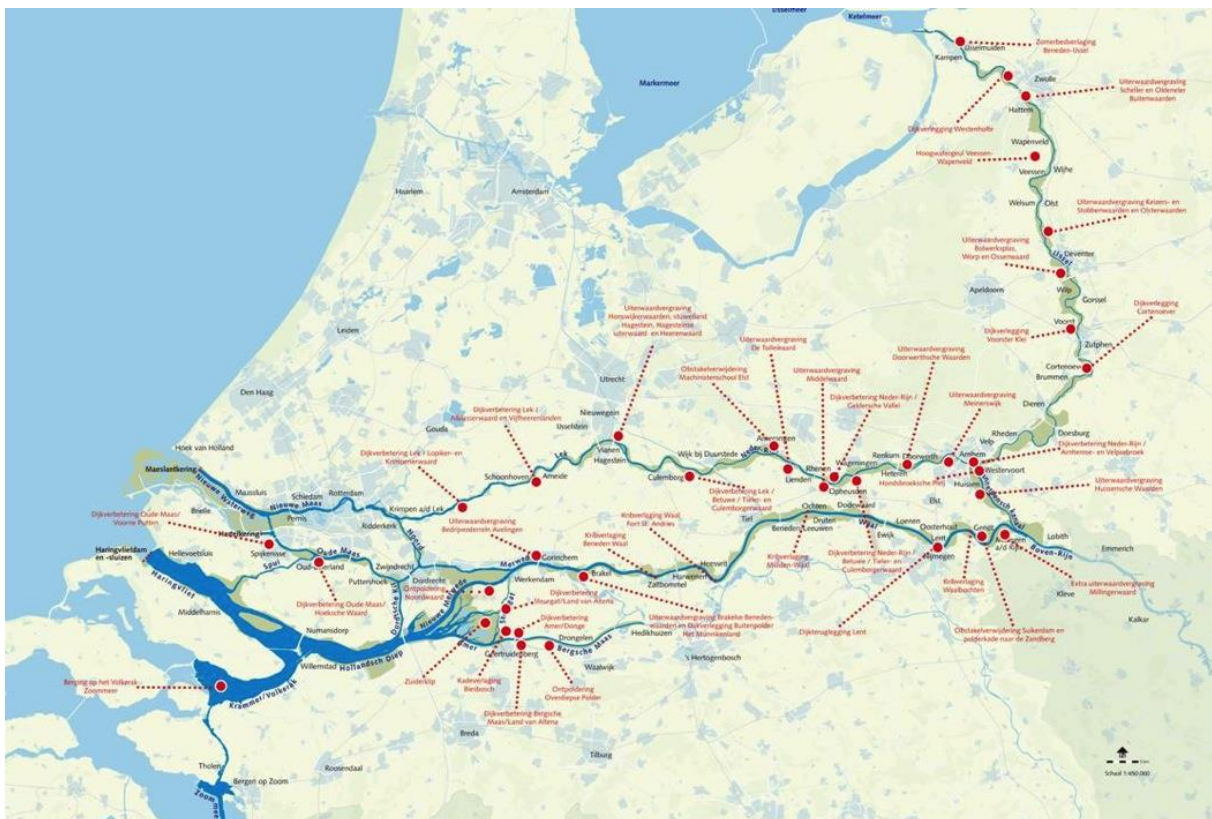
IJsselmeer
Ketelmeer
Markermeer
IJsselmuiden
Kampen
Zwolle
Hattem
Zomerbedverlaging Beneden-IJssel
Uiterwaardvergraving Scheller en Oldeneler Buitenwaarden
Dijkverlegging Westenholte
Hoogwatergeul Veessen-Wapenveld
Wapenveld
Veessen
Wijhe
Welsum
Olst
Uiterwaardvergraving Keizers- en Stobbenwaarden en Olsterwaarden
Uiterwaardvergraving Bolwerksplas, Worp en Ossenwaard
Deventer
Apeldoorn
Wilp
Gorssel
Dijkverlegging Voorster Klei
Voorst
Dijkverlegging Cortenoever
Zutphen
Cortenoever
Brummen
Dieren
Haarlem
Amsterdam
Leiden
Den Haag
Hoek van Holland
Maeslantkering
Maassluis
Schiedam
Rotterdam
Nieuwe Waterweg
Nieuwe Maas
Brielle
Pernis
Haringvlietdam en -sluizen
Hellevoetsluis
Spijkenisse
Oude Maas
Spui
Oud-Beijerland
Puttershoek
Zwijndrecht
Dordrecht
Ridderkerk
Krimpen a/d Lek
Gouda
Schoonhoven
Ameide
Utrecht
Nieuwegein
IJsselstein
Vianen
Hagestein
Lek
Culemborg
Wijk bij Duurstede
Amerongen
Rhenen
Wageningen
Renkum
Oosterbeek
Arnhem
Velp
Rheden
Doesburg
Westervoort
Huissen
Lienden
Opheusden
Dodewaard
Ochten
Drutten
Beneden-Leeuwen
Tiel
Wamel
Ewijk
Waal
Loenen
Oosterhout
Lent
Nijmegen
Gendt
Millingen a/d Rijn
Lobith
Emmerich
Boven-Rijn
Kleve
Kalkar
Elst
Heteren
Gorinchem
Werkendam
Brakel
Zaltbommel
Hurwenen
Heerewaarden
Merwede
Nieuwe Merwede
Middelharnis
Numansdorp
Willemstad
Hollandsch Diep
Haringvliet
Geertruidenberg
Drongelen
Hedikhuizen
Waalwijk
Bergsche Maas
's Hertogenbosch
Breda
Tilburg
Roosendaal
Bergen op Zoom
Tholen
Krammer/Volkerak
Zoommeer
Dijkverbetering Oude Maas/ Voorne Putten
Dijkverbetering Oude Maas/ Hoeksche Waard
Dijkverbetering Lek / Lopiken- en Krimpenerwaard
Dijkverbetering Lek / Alblasserwaard en Vijfheerenlanden
Uiterwaardvergraving Bedrijventerrein Avelingen
Uiterwaardvergraving Hornwijkenwaarden, stuwenland Hagestein, Hagesteinse uiterwaard en Heerenwaard
Obstakelverwijdering Machinistenschool Elst
Uiterwaardvergraving De Tollewaard
Uiterwaardvergraving Middelwaard
Dijkverbetering Neder-Rijn / Gelderse Vallei
Uiterwaardvergraving Doorwerthsche Waarden
Uiterwaardvergraving Meinerswijk
Dijkverbetering Neder-Rijn / Arnhemse- en Velpsebroek
Hondsbroeksche Pleij
Uiterwaardvergraving Huissensche Waarden
Dijkverbetering Lek / Betuwe / Tieler- en Culemborgerwaard
Kribverlaging Waal Fort St. Andries
Kribverlaging Beneden Waal
Kribverlaging Midden-Waal
Dijkverbetering Neder-Rijn / Betuwe / Tieler- en Culemborgerwaard
Kribverlaging Waalbochten
Extra uiterwaardvergraving Millingerwaard
Obstakelverwijdering Suikerdam en Ontpoldering Noordwaard
Dijkverbetering Steurgat/Land van Altena
Dijkverbetering Amer/Donge
Uiterwaardvergraving Brakelse Benedenwaarden en Dijkverlegging Buitenpolder Het Munnikenland
Dijkteruglegging Lent
Obstakelverwijdering Suikerdam en poldekade naar de Zandberg
Zuiderklip
Kadeverlaging Biesbosch
Dijkverbetering Bergsche Maas/Land van Altena
Ontpoldering Overdiepse Polder
Berging op het Volkerak-Zoommeer
Amer
Schaal 1:450.000